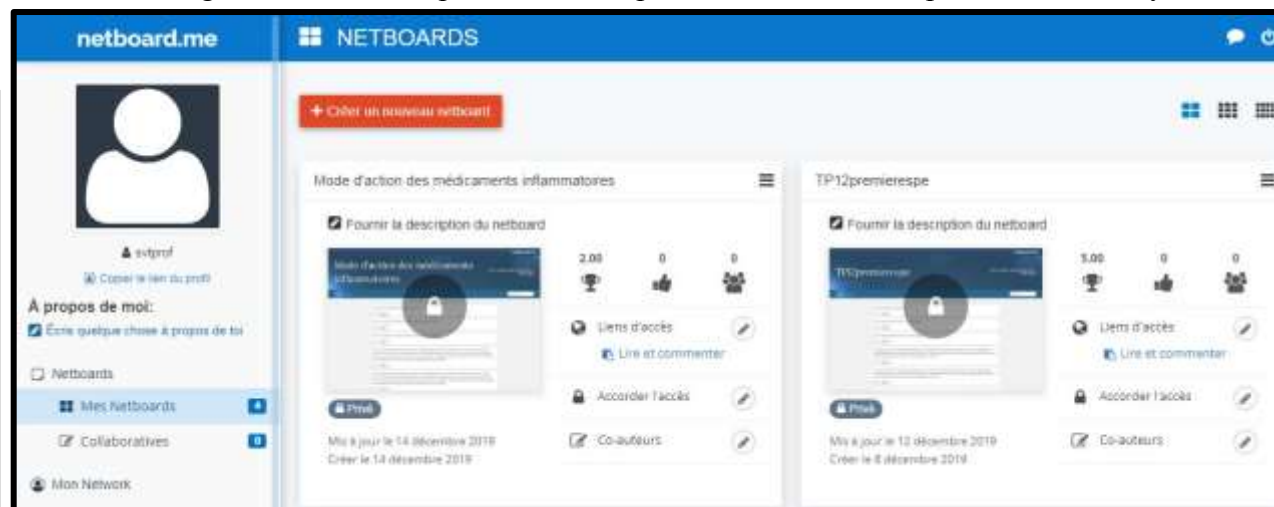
netboard.me

NETBOARDS

svtprof

Copier le lien du profil

À propos de moi:

Écris quelque chose à propos de toi

Netboards

Mes Netboards 4

Collaboratives 0

Mon Network

+ Créer un nouveau netboard

Mode d'action des médicaments inflammatoires

Fournir la description du netboard

Mode d'action des médicaments inflammatoires

2.00 0 0

Liens d'accès

Lire et commenter

Accorder l'accès

Co-auteurs

Privé

Mis à jour le 14 décembre 2019

Créer le 14 décembre 2019

TP12premierespe

Fournir la description du netboard

TP12premierespe

5.00 0 0

Liens d'accès

Lire et commenter

Accorder l'accès

Co-auteurs

Privé

Mis à jour le 12 décembre 2019

Créer le 8 décembre 2019